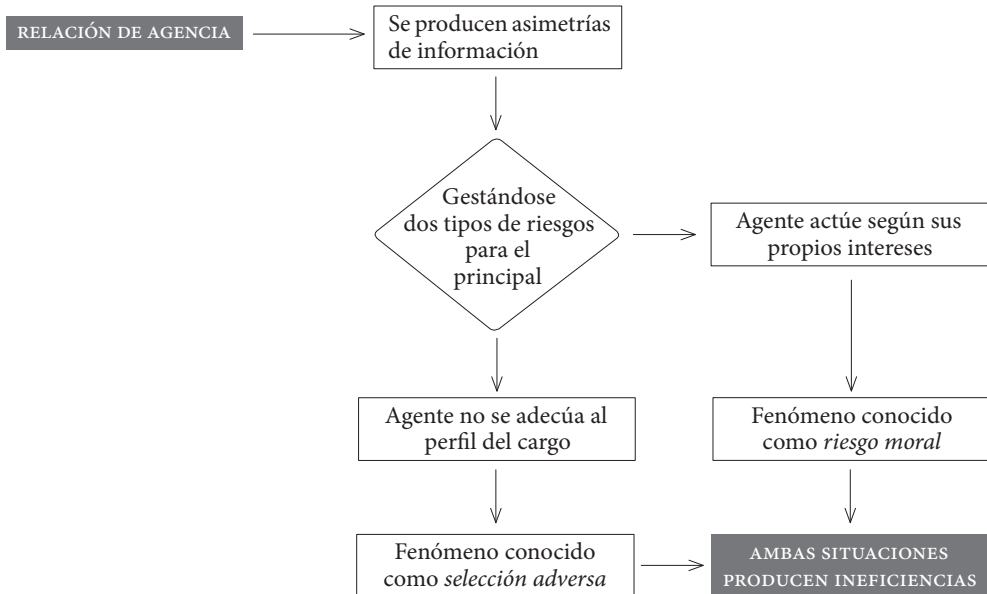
RELACIÓN DE AGENCIA

Se producen asimetrías de información

Gestándose dos tipos de riesgos para el principal

Agente actúe según sus propios intereses

Agente no se adecúa al perfil del cargo

Fenómeno conocido como *riesgo moral*

Fenómeno conocido como *selección adversa*

AMBAS SITUACIONES PRODUCEN INEFICIENCIAS